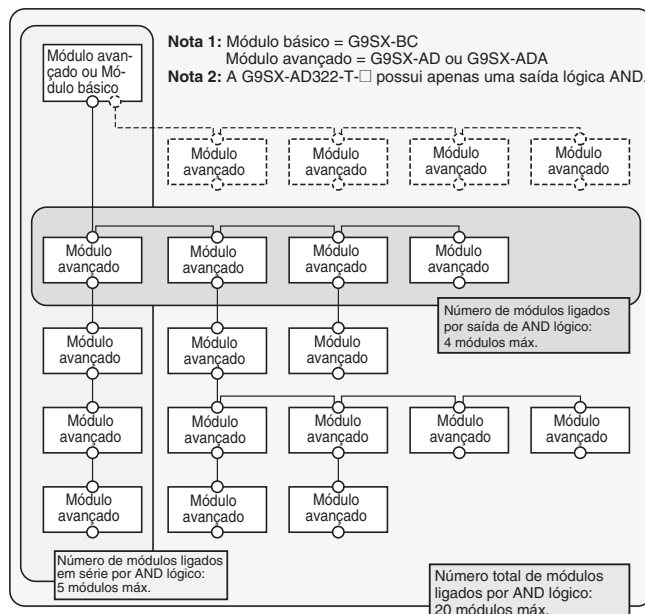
Nota 1: Módulo básico = G9SX-BC
Módulo avançado = G9SX-AD ou G9SX-ADA
Nota 2: A G9SX-AD322-T-□ possui apenas uma saída lógica AND.

Módulo avançado ou Módulo básico

Módulo avançado
Módulo avançado
Módulo avançado
Módulo avançado

Módulo avançado
Módulo avançado
Módulo avançado
Módulo avançado

Número de módulos ligados por saída de AND lógico: 4 módulos máx.

Módulo avançado
Módulo avançado
Módulo avançado

Módulo avançado
Módulo avançado
Módulo avançado
Módulo avançado
Módulo avançado

Módulo avançado
Módulo avançado
Módulo avançado

Número de módulos ligados em série por AND lógico: 5 módulos máx.

Número total de módulos ligados por AND lógico: 20 módulos máx.